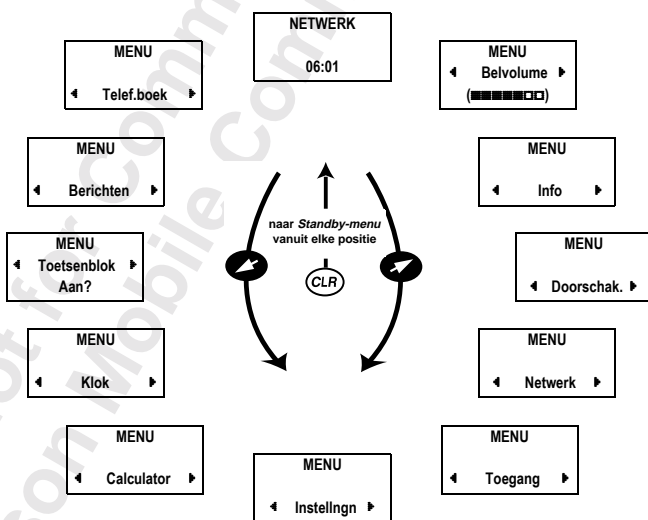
NETWERK
06:01

MENU
◂ Telef.boek ▸

MENU
◂ Belvolume ▸
(■■■■■□□)

MENU
◂ Berichten ▸

MENU
◂ Info ▸

naar *Standby-menu* vanuit elke positie

CLR

MENU
◂ Toetsenblok ▸
Aan?

MENU
◂ Doorschak. ▸

MENU
◂ Klok ▸

MENU
◂ Netwerk ▸

MENU
◂ Calculator ▸

MENU
◂ Toegang ▸

MENU
◂ Instellngn ▸

Not for Commercial Use Mobile Con